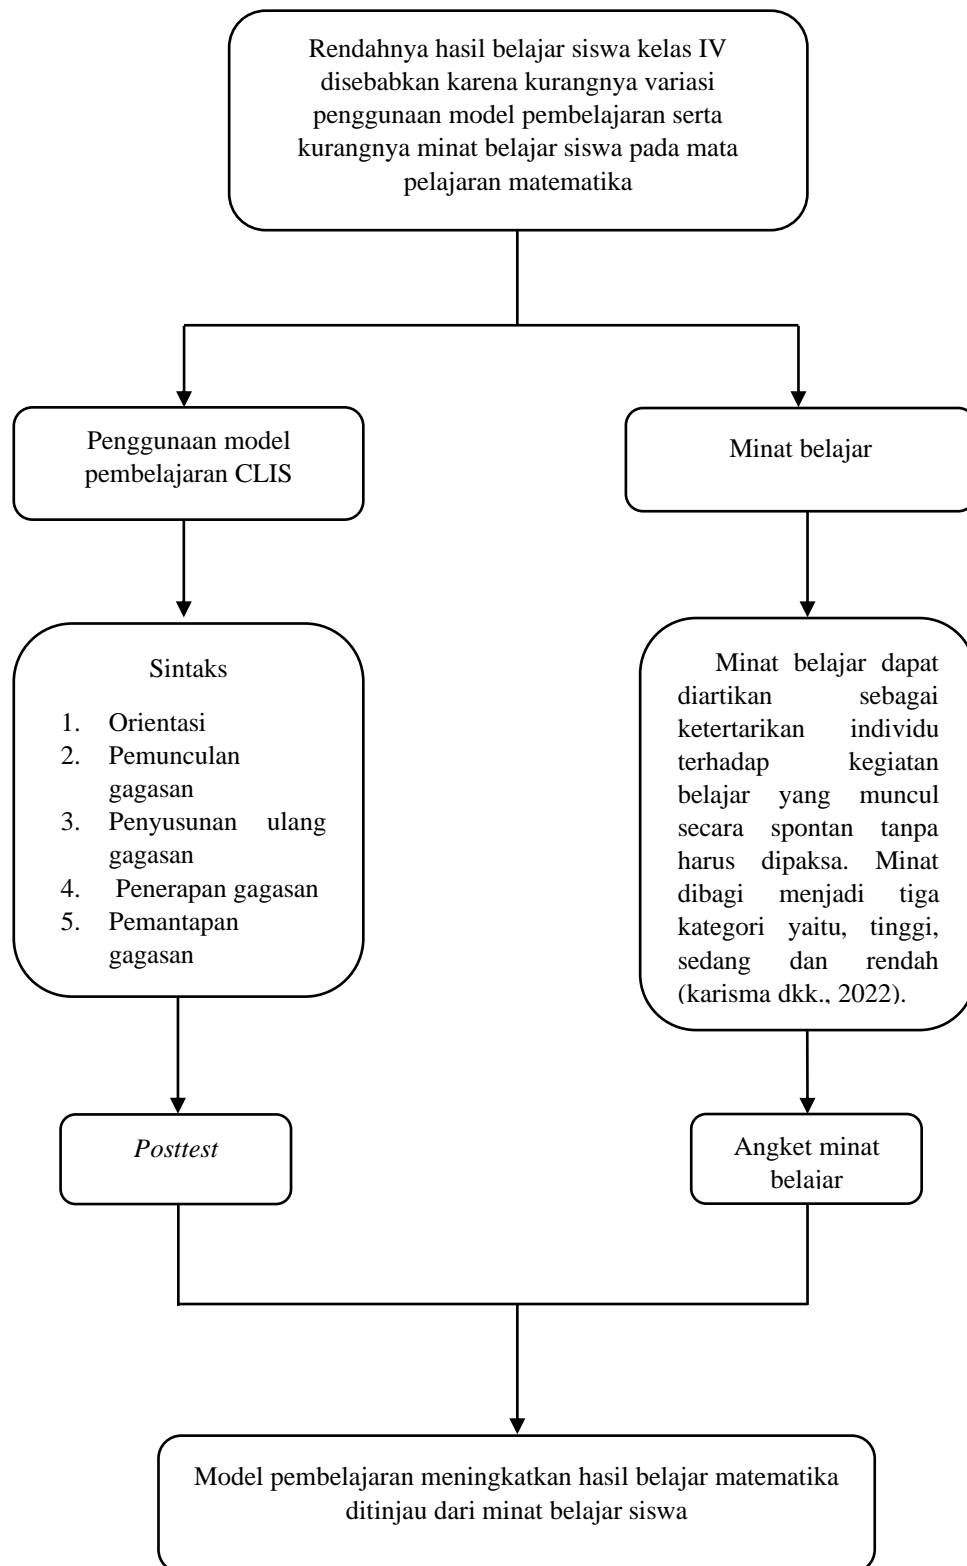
Rendahnya hasil belajar siswa kelas IV disebabkan karena kurangnya variasi penggunaan model pembelajaran serta kurangnya minat belajar siswa pada mata pelajaran matematika

Penggunaan model pembelajaran CLIS

Minat belajar

Sintaks

1. Orientasi
2. Pemunculan gagasan
3. Penyusunan ulang gagasan
4. Penerapan gagasan
5. Pemantapan gagasan

Minat belajar dapat diartikan sebagai ketertarikan individu terhadap kegiatan belajar yang muncul secara spontan tanpa harus dipaksa. Minat dibagi menjadi tiga kategori yaitu, tinggi, sedang dan rendah (karisma dkk., 2022).

*Posttest*

Angket minat belajar

Model pembelajaran meningkatkan hasil belajar matematika ditinjau dari minat belajar siswa